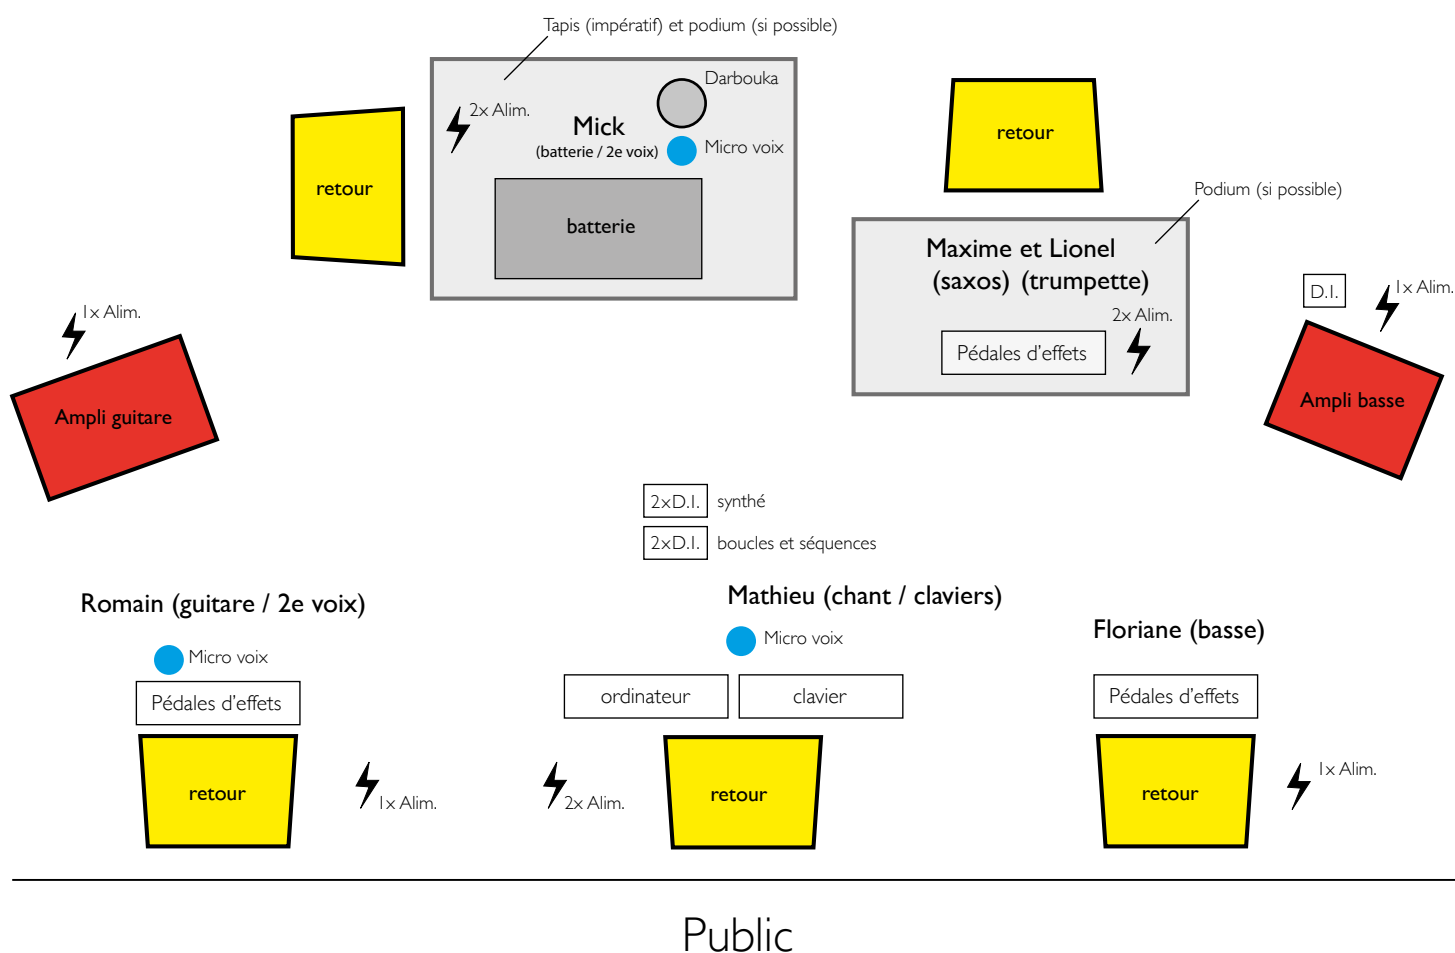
Tapis (impératif) et podium (si possible)

Darbouka

2x Alim.

Mick
(batterie / 2e voix)

Micro voix

batterie

retour

retour

Podium (si possible)

Maxime et Lionel
(saxos) (trumpette)

2x Alim.

Pédales d'effets

D.I.

1x Alim.

1x Alim.

Ampli guitare

Ampli basse

2xD.I. synthé

2xD.I. boucles et séquences

Romain (guitare / 2e voix)

Micro voix

Pédales d'effets

retour

1x Alim.

Mathieu (chant / claviers)

Micro voix

ordinateur

clavier

2x Alim.

retour

Floriane (basse)

Pédales d'effets

retour

1x Alim.

Public